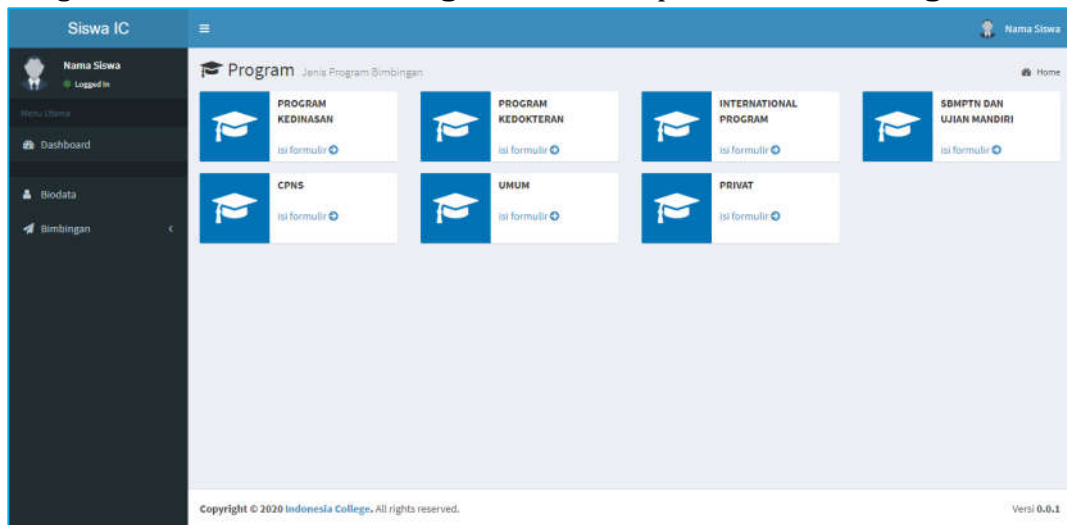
Siswa IC

Nama Siswa

Nama Siswa
Logged In

Menu Utama

Dashboard

Biodata

Bimbingan

Program Jenis Program Bimbingan

Home

PROGRAM KEDINASAN
isi formulir

PROGRAM KEDOKTERAN
isi formulir

INTERNATIONAL PROGRAM
isi formulir

SBMPTN DAN UJIAN MANDIRI
isi formulir

CPNS
isi formulir

UMUM
isi formulir

PRIVAT
isi formulir

Copyright © 2020 Indonesia College. All rights reserved.

Versi 0.0.1